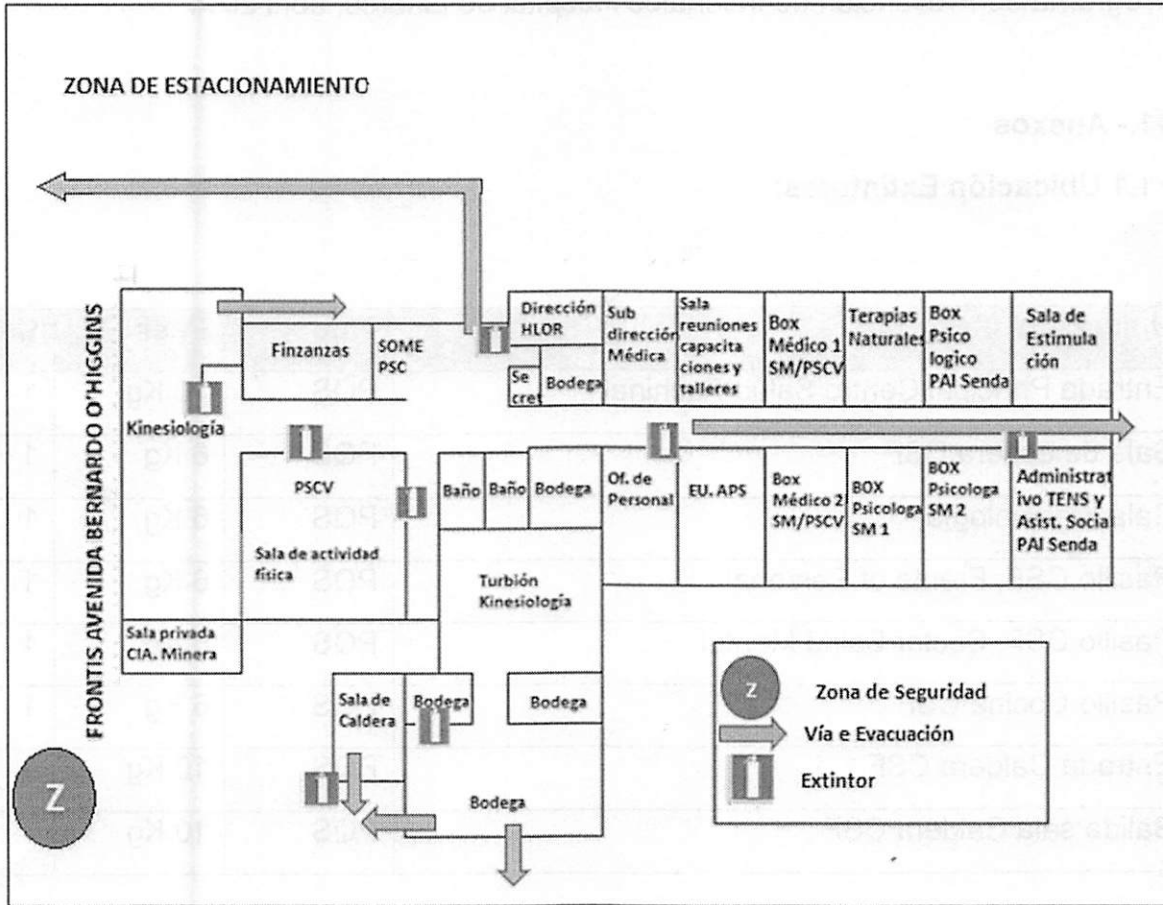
ZONA DE ESTACIONAMIENTO

FRONTIS AVENIDA BERNARDO O'HIGGINS

Z

Kinesiología

Finzanzas

SOME PSC

Dirección HLOR

Se cret

Bodega

Sub dirección Médica

Sala reuniones capacitaciones y talleres

Box Médico 1 SM/PSCV

Terapias Naturales

Box Psicologico PAI Senda

Sala de Estimulación

PSCV

Sala de actividad física

Baño

Baño

Bodega

Of. de Personal

EU. APS

Box Médico 2 SM/PSCV

BOX Psicologa SM 1

BOX Psicologa SM 2

Administrativo TENS y Asist. Social PAI Senda

Turbión Kinesiología

Sala privada CIA. Minera

Sala de Caldera

Bodega

Bodega

Bodega

Z

Zona de Seguridad

Vía e Evacuación

Extintor